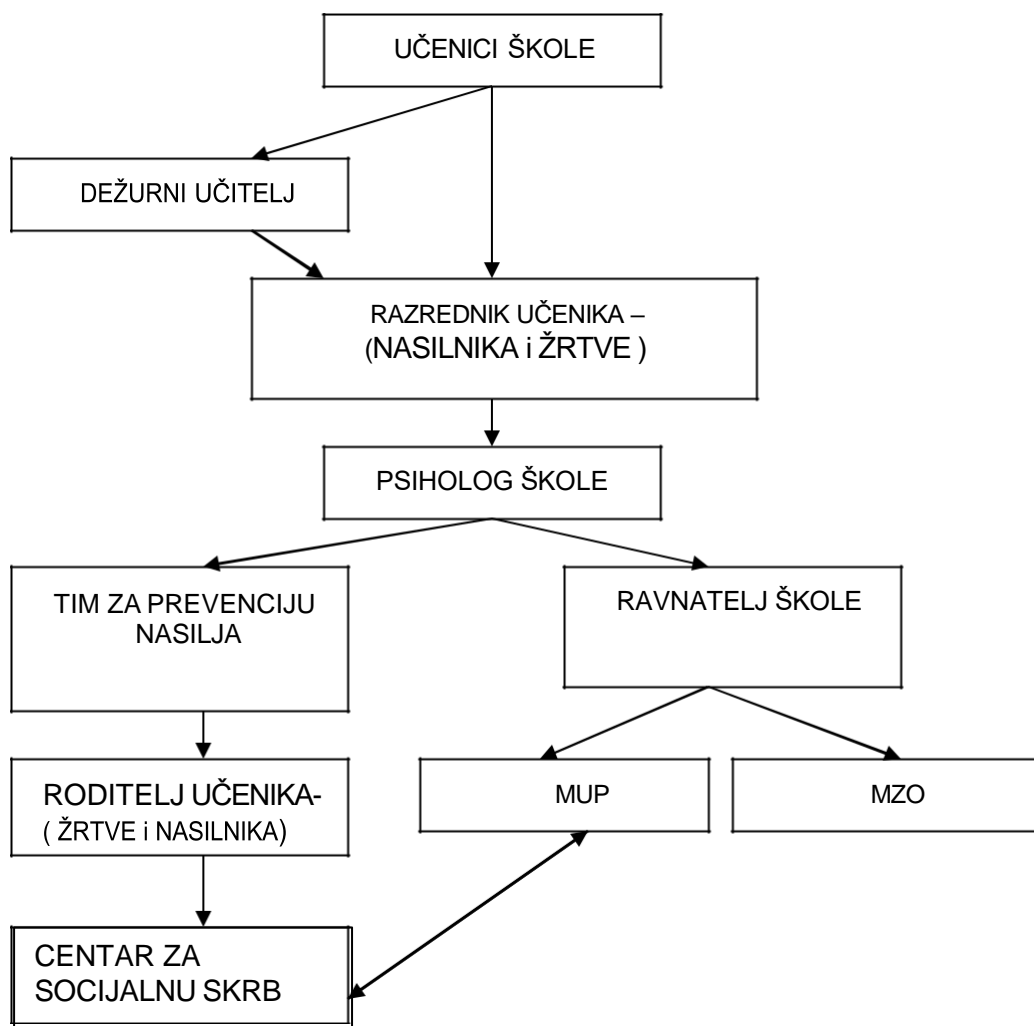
UČENICI ŠKOLE

DEŽURNI UČITELJ

RAZREDNIK UČENIKA –
(NASILNIKA i ŽRTVE )

PSIHOLOG ŠKOLE

TIM ZA PREVENCIJU NASILJA

RAVNATELJ ŠKOLE

RODITELJ UČENIKA-
( ŽRTVE i NASILNIKA)

MUP

MZO

CENTAR ZA SOCIJALNU SKRB